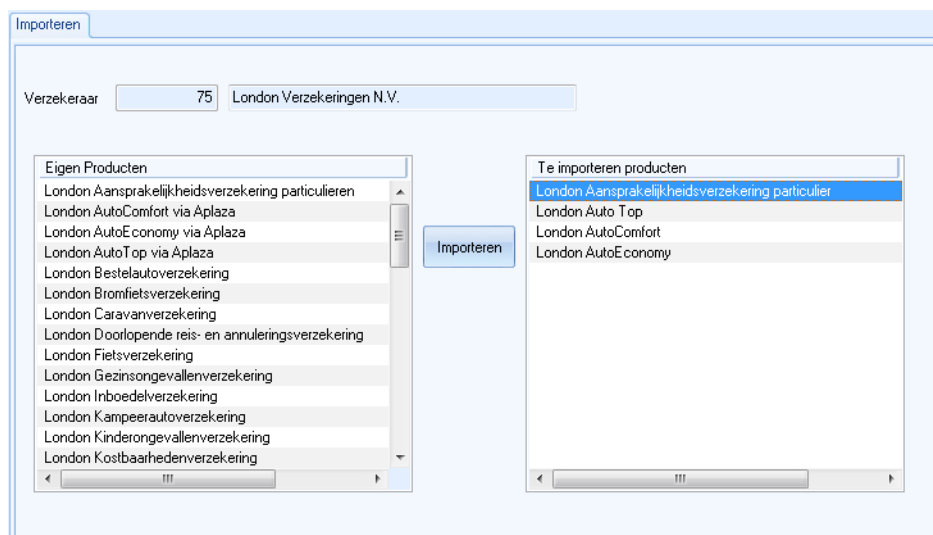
Importeren

Verzekeraar 75 London Verzekeringen N.V.

| Eigen Producten |
|---|
| London Aansprakelijkheidsverzekering particulieren |
| London AutoComfort via Aplaza |
| London AutoEconomy via Aplaza |
| London AutoTop via Aplaza |
| London Bestelautoverzekering |
| London Bromfietsverzekering |
| London Caravanverzekering |
| London Doorlopende reis- en annuleringsverzekering |
| London Fietsverzekering |
| London Gezinsongevallenverzekering |
| London Inboedelverzekering |
| London Kampeerautoverzekering |
| London Kinderongevallenverzekering |
| London Kostbaarhedenverzekering |

Importeren

| Te importeren producten |
|---|
| London Aansprakelijkheidsverzekering particulier |
| London Auto Top |
| London AutoComfort |
| London AutoEconomy |